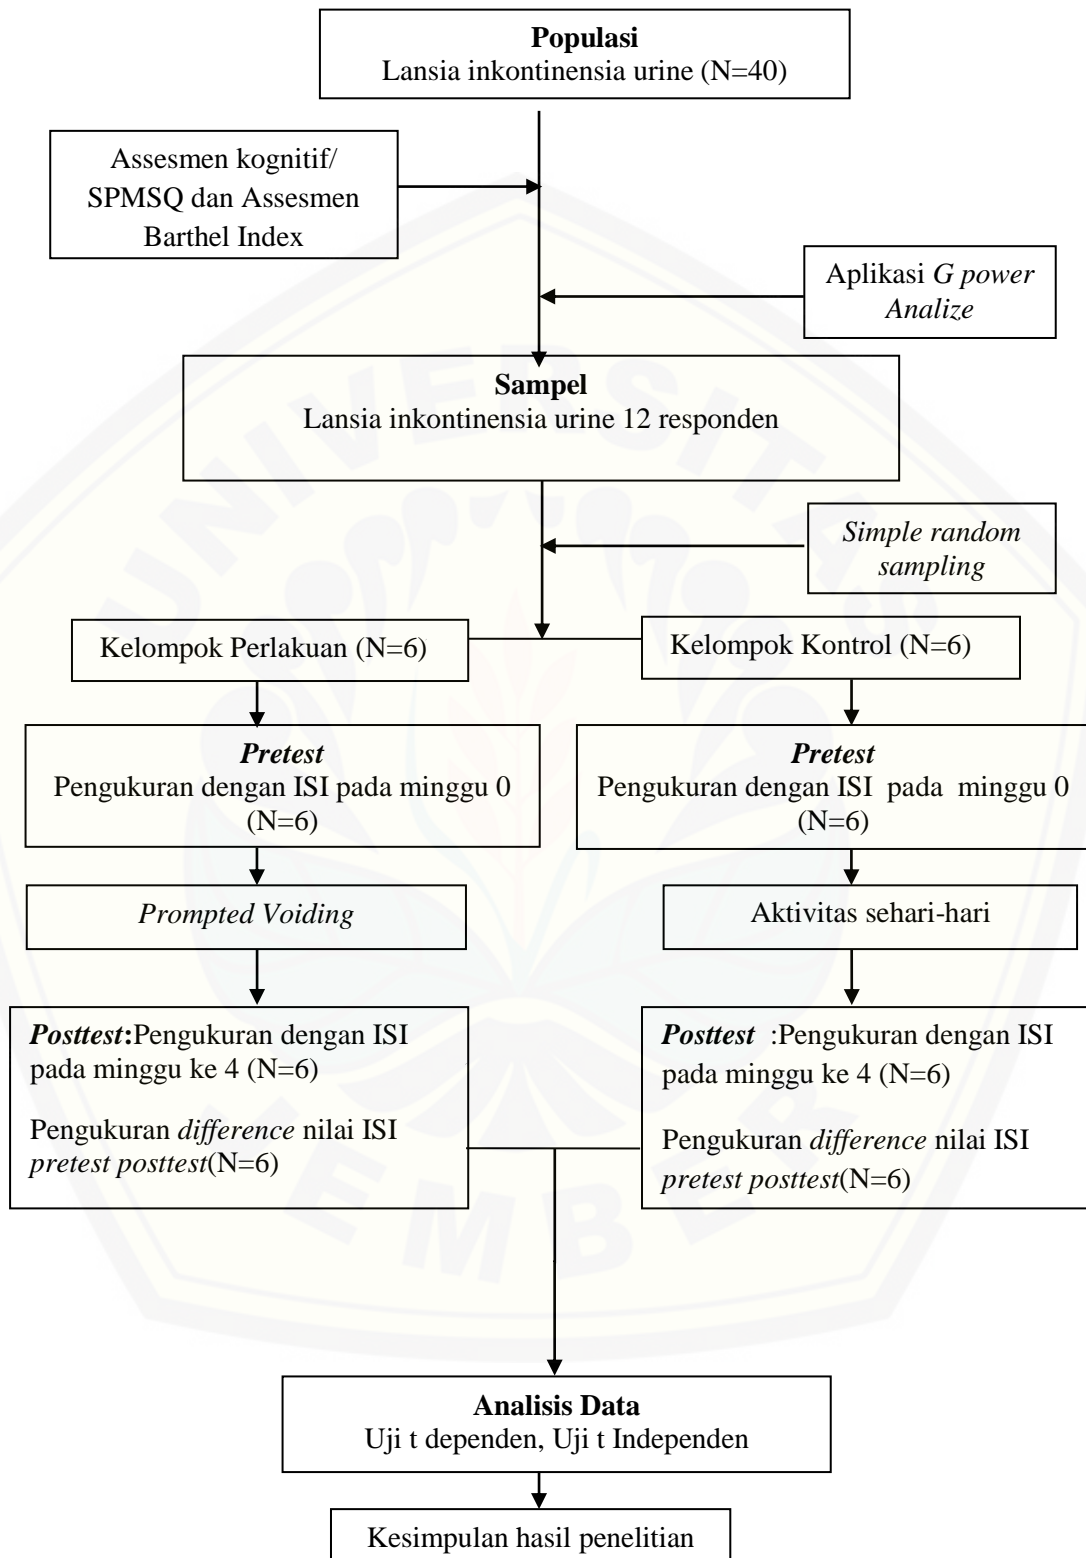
**Populasi**
Lansia inkontinensia urine (N=40)

Assesmen kognitif/ SPMSQ dan Assesmen Barthel Index

Aplikasi *G power Analize*

**Sampel**
Lansia inkontinensia urine 12 responden

*Simple random sampling*

Kelompok Perlakuan (N=6)

***Pretest***
Pengukuran dengan ISI pada minggu 0 (N=6)

*Prompted Voiding*

***Posttest*:**Pengukuran dengan ISI pada minggu ke 4 (N=6)

Pengukuran *difference* nilai ISI *pretest posttest*(N=6)

Kelompok Kontrol (N=6)

***Pretest***
Pengukuran dengan ISI pada minggu 0 (N=6)

Aktivitas sehari-hari

***Posttest*** :Pengukuran dengan ISI pada minggu ke 4 (N=6)

Pengukuran *difference* nilai ISI *pretest posttest*(N=6)

**Analisis Data**
Uji t dependen, Uji t Independen

Kesimpulan hasil penelitian